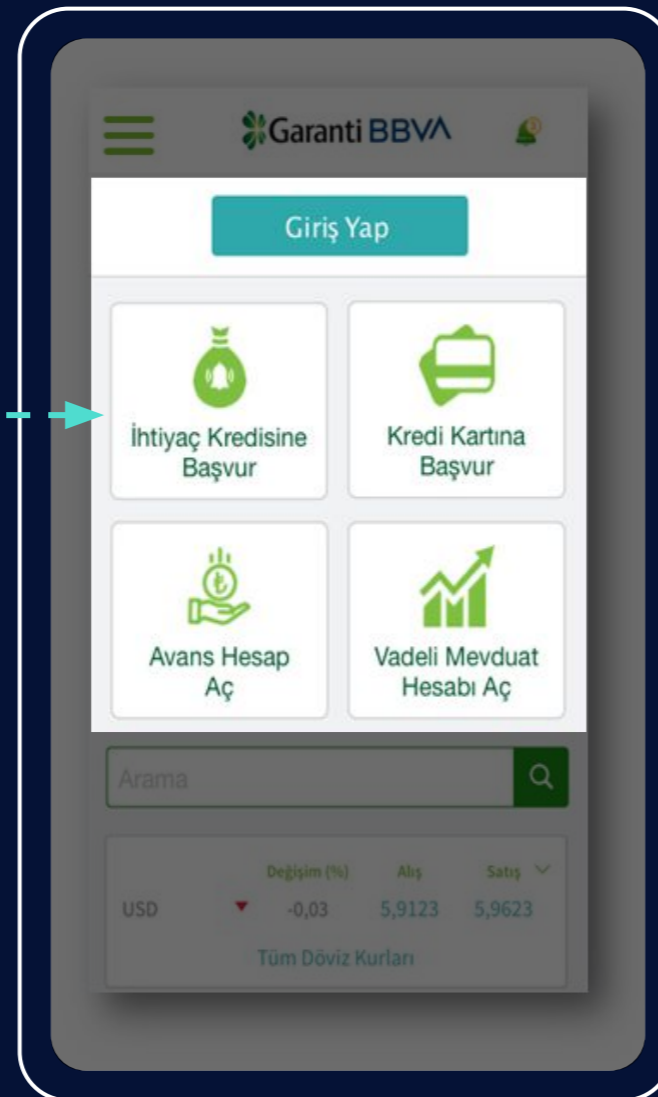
Garanti BBVA

Giriş Yap

İhtiyaç Kredisine Başvur

Kredi Kartına Başvur

Avans Hesap Aç

Vadeli Mevduat Hesabı Aç

Arama

| | | Değişim (%) | Alış | Satış |
|---|---|---|---|---|
| USD | | -0,03 | 5,9123 | 5,9623 |

Tüm Döviz Kurları